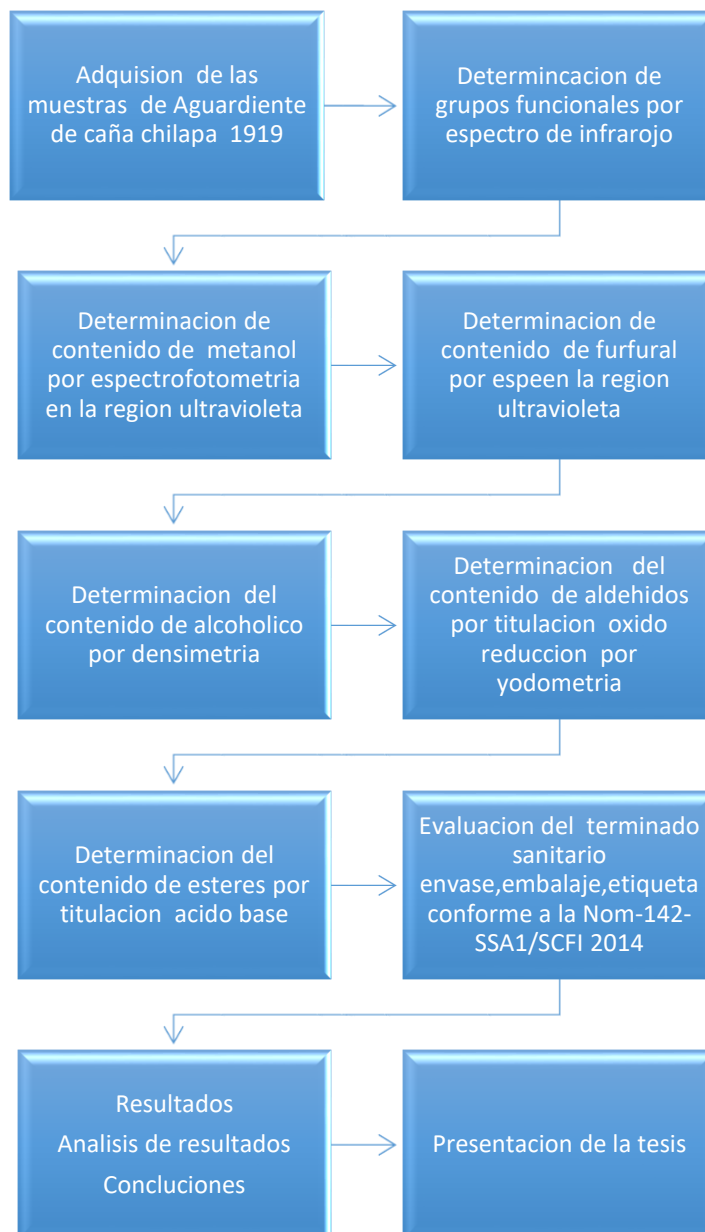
Adquision de las muestras de Aguardiente de caña chilapa 1919

Determincacion de grupos funcionales por espectro de infrarojo

Determinacion de contenido de metanol por espectrofotometria en la region ultravioleta

Determinacion de contenido de furfural por espeen la region ultravioleta

Determinacion del contenido de alcoholico por densimetria

Determinacion del contenido de aldehidos por titulacion oxido reduccion por yodometria

Determinacion del contenido de esteres por titulacion acido base

Evaluacion del terminado sanitario envase,embalaje,etiqueta conforme a la Nom-142-SSA1/SCFI 2014

Resultados
Analisis de resultados
Concluciones

Presentacion de la tesis